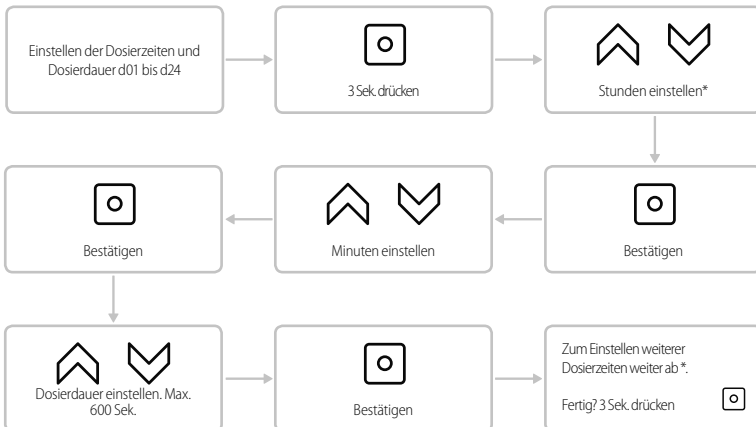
Einstellen der Dosierzeiten und Dosierdauer d01 bis d24

3 Sek. drücken

Stunden einstellen*

Bestätigen

Minuten einstellen

Bestätigen

Dosierdauer einstellen. Max. 600 Sek.

Bestätigen

Zum Einstellen weiterer Dosierzeiten weiter ab *.

Fertig? 3 Sek. drücken